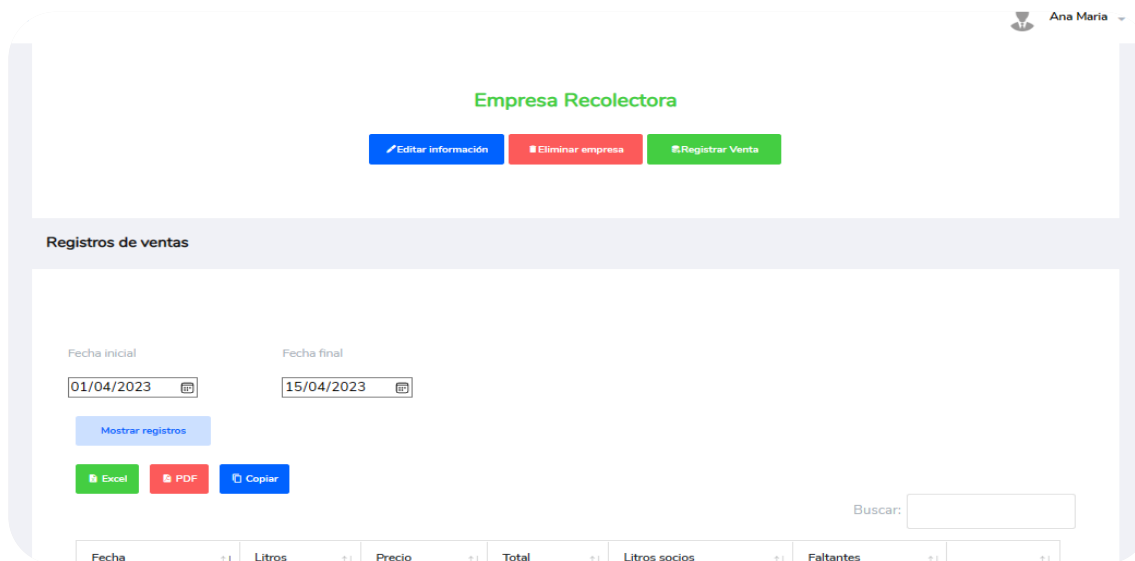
Ana Maria

Empresa Recolectora

Editar información Eliminar empresa Registrar Venta

Registros de ventas

Fecha inicial
01/04/2023

Fecha final
15/04/2023

Mostrar registros

Excel PDF Copiar

Buscar:

| Fecha | Litros | Precio | Total | Litros socios | Faltantes | |
|---|---|---|---|---|---|---|